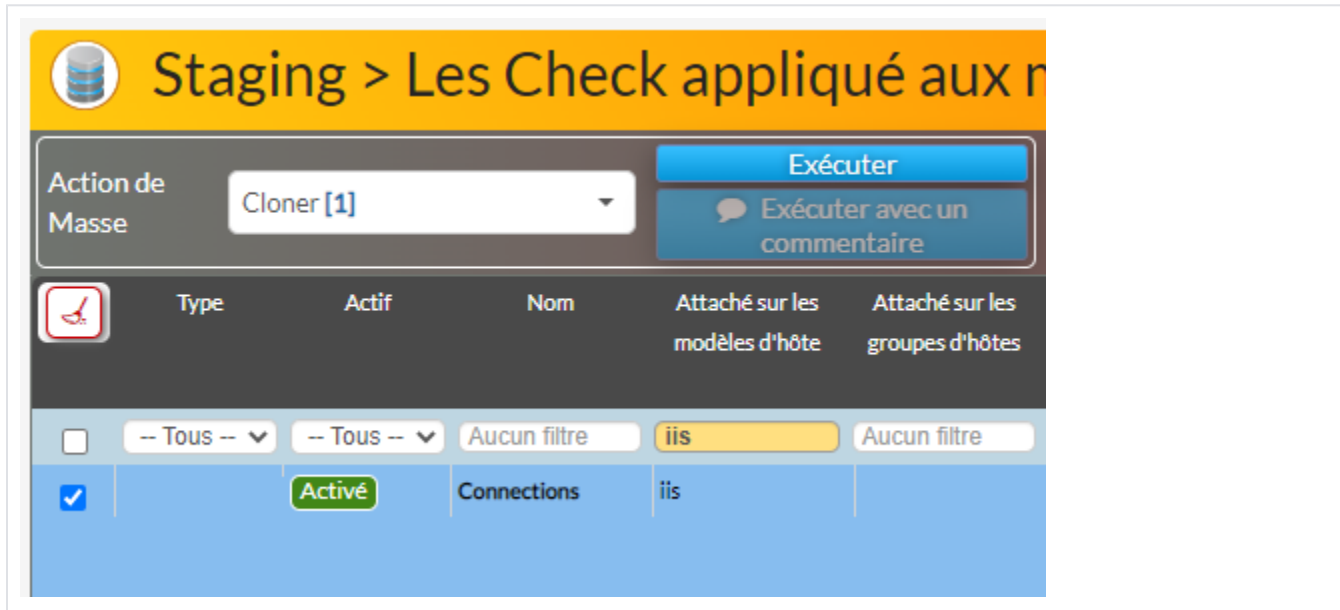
Staging > Les Check appliqué aux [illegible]

Action de Masse

Cloner [1]

Exécuter

Exécuter avec un commentaire

| | Type | Actif | Nom | Attaché sur les modèles d'hôte | Attaché sur les groupes d'hôtes |
|---|---|---|---|---|---|
| | -- Tous -- | -- Tous -- | Aucun filtre | iis | Aucun filtre |
| ☑ | | Activé | Connections | iis | |